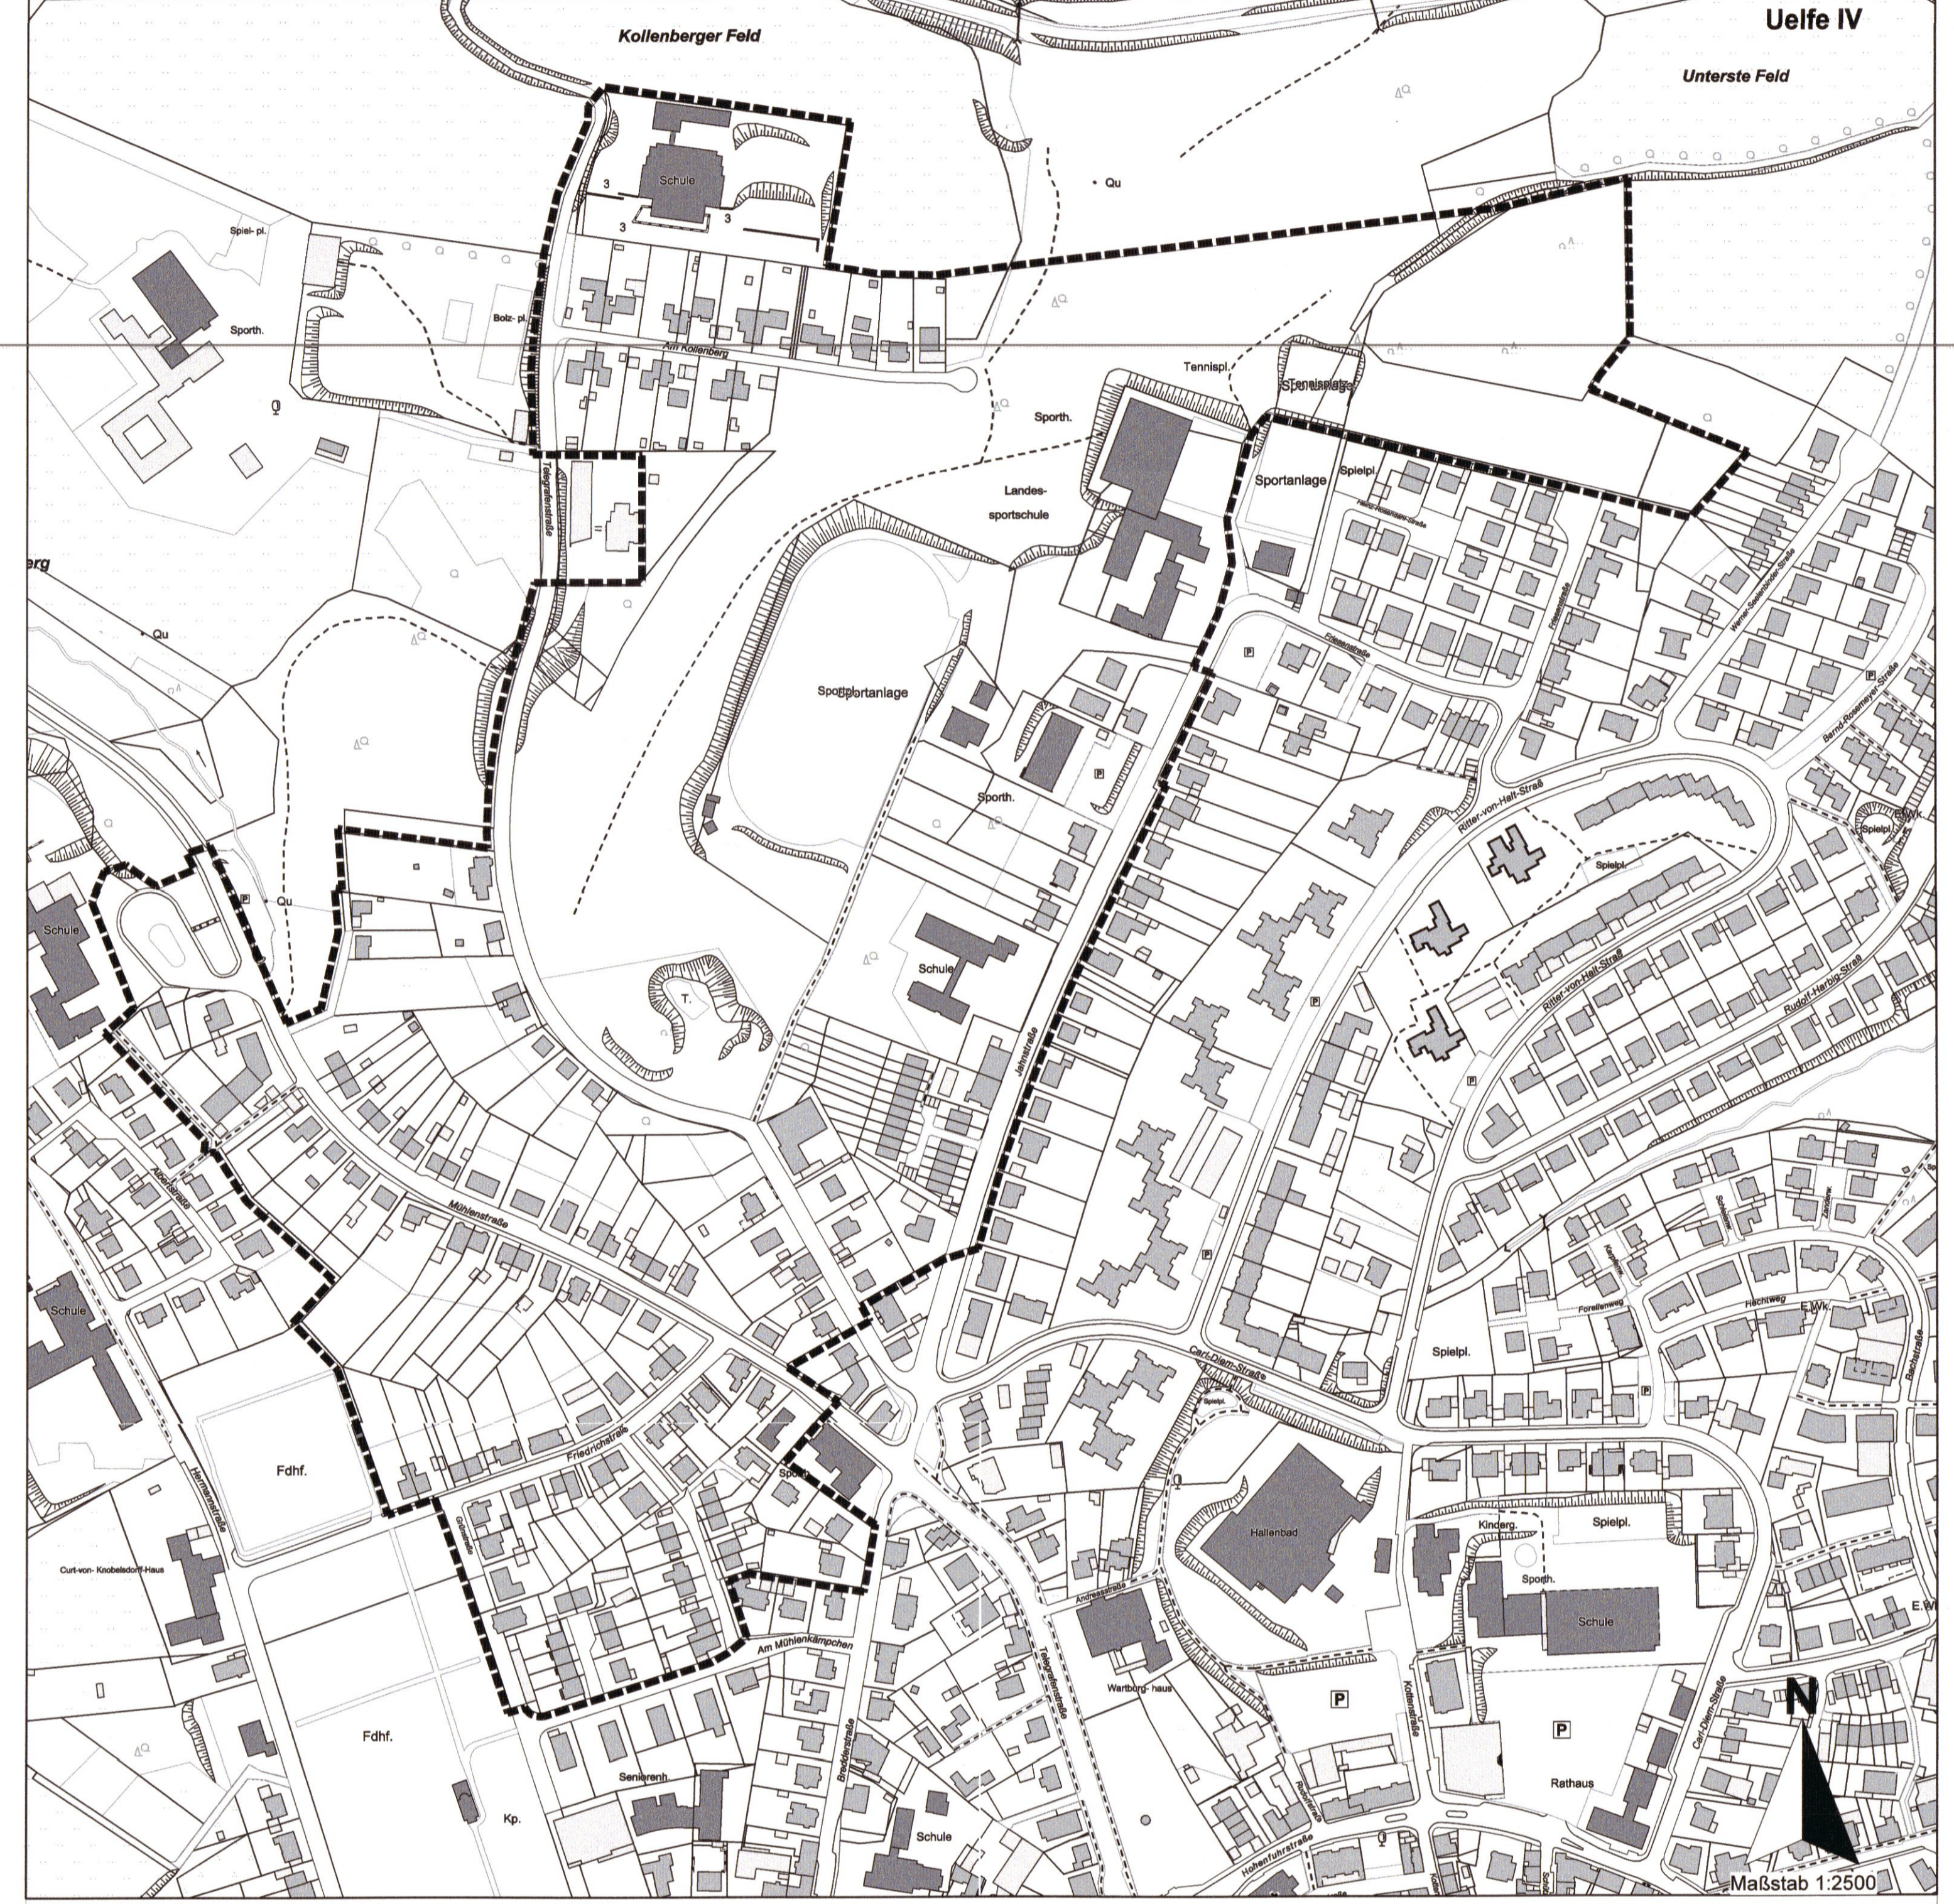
Uelfe IV

Kollenberger Feld

Unterste Feld

Schule

3

3

3

Qu

Spiel- pl.

Sporth.

Bolz- pl.

Am Kollenberg

Tennispl.

Sporth.

Landes- sportschule

Sportanlage

Spielpl.

berg

Qu

Sporth. Sportanlage

Sporth.

P

P

Qu

P

Schule

Schule

T.

Jahnstraße

Ritter-von-Halt-Straße

Spielpl.

Ritter-von-Halt-Straß

Rudolf-Harbig-Straße

Bernd-Rosemeyer-Straße

Spielpl.

Mühlenstraße

Schule

Fdhf.

Friedrichstraße

Sporth.

Carl-Diem-Straße

Spielpl.

Forellenweg

Hechtweg

Hallenbad

Kinderg.

Spielpl.

Sporth.

Schule

Curt-von- Knobelsdorff-Haus

Am Mühlenkämpchen

Andreasstraße

Wartburg- haus

P

P

Rathaus

Fdhf.

Seniorenh.

Kp.

Schule

Hohenfuhrstraße

N

Maßstab 1:2500